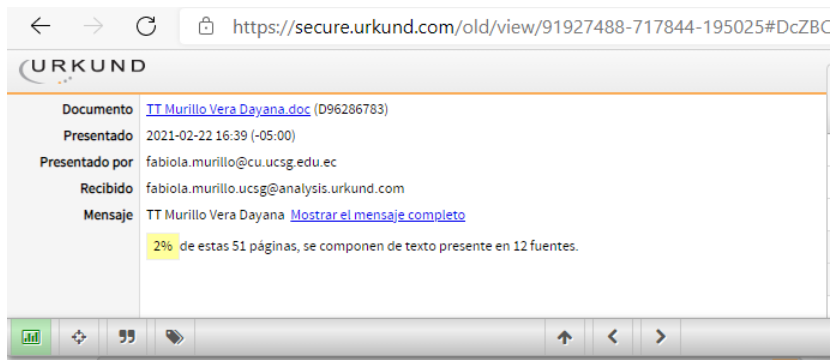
https://secure.urkund.com/old/view/91927488-717844-195025#DcZBC

URKUND

| | |
|---|---|
| Documento | TT Murillo Vera Dayana.doc (D96286783) |
| Presentado | 2021-02-22 16:39 (-05:00) |
| Presentado por | fabiola.murillo@cu.ucsg.edu.ec |
| Recibido | fabiola.murillo.ucsg@analysis.urkund.com |
| Mensaje | TT Murillo Vera Dayana Mostrar el mensaje completo |

2% de estas 51 páginas, se componen de texto presente en 12 fuentes.